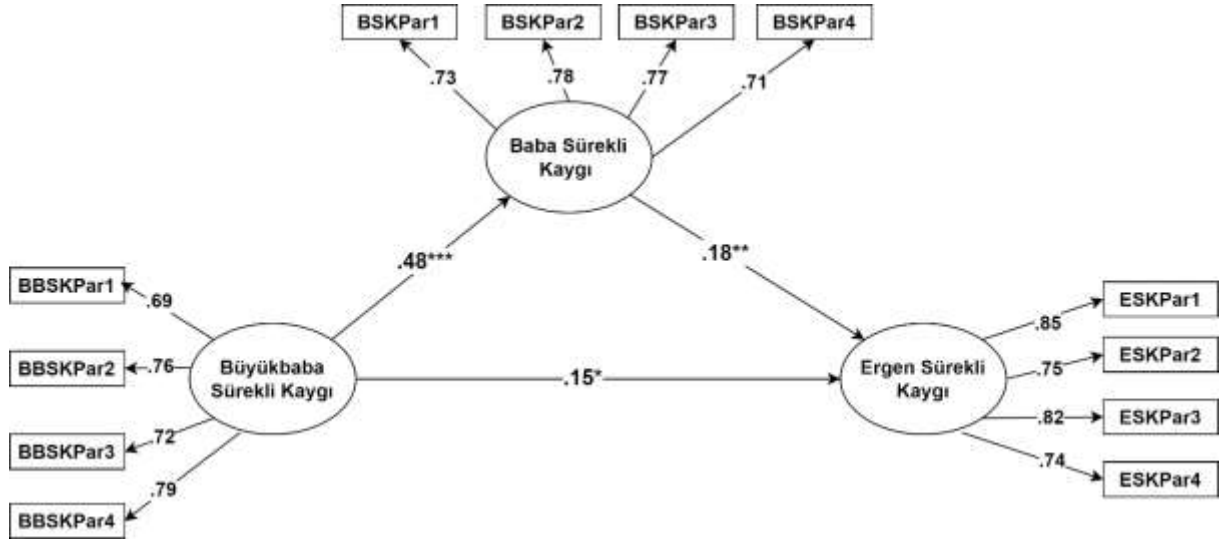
BSKPar1
BSKPar2
BSKPar3
BSKPar4
.73
.78
.77
.71
Baba Sürekli Kaygı
.48***
.18**
BBSKPar1
.69
BBSKPar2
.76
BBSKPar3
.72
BBSKPar4
.79
Büyükbaba Sürekli Kaygı
.15*
Ergen Sürekli Kaygı
.85
ESKPar1
.75
ESKPar2
.82
ESKPar3
.74
ESKPar4